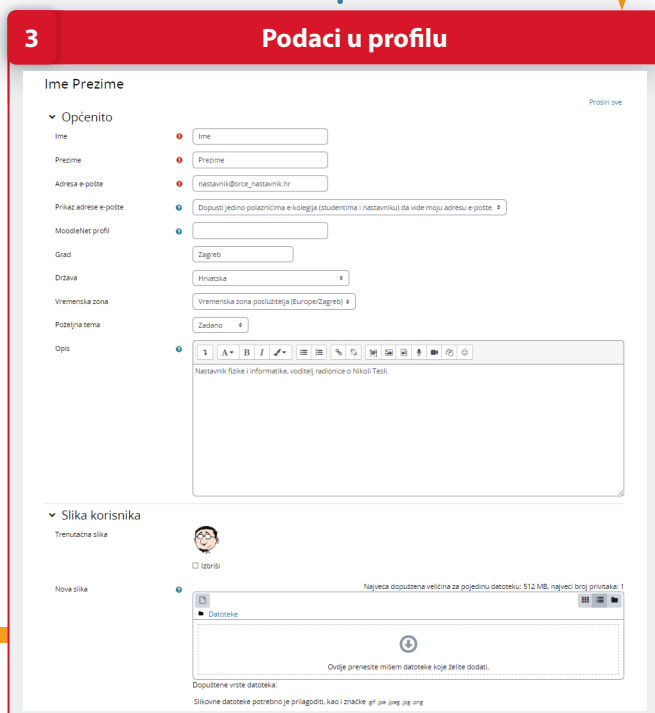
3

Podaci u profilu

Ime Prezime

Proširi sve

Općenito

Ime | Ime

Prezime | Prezime

Adresa e-pošte | nastavnik@srce_nastavnik.hr

Prikaz adrese e-pošte | Dopusti jedino polaznicima e-kolegija (studentima i nastavniku) da vide moju adresu e-pošte.

MoodleNet profil

Grad | Zagreb

Država | Hrvatska

Vremenska zona | Vremenska zona poslužitelja (Europe/Zagreb)

Poželjna tema | Zadano

Opis

Nastavnik fizike i informatike, voditelj radionice o Nikoli Tesli.

Slika korisnika

Trenutačna slika

Izbriši

Nova slika

Najveća dopuštena veličina za pojedinu datoteku: 512 MB, najveći broj privitaka: 1

Datoteke

Ovdje prenesite mišem datoteke koje želite dodati.

Dopuštene vrste datoteka:

Slikovne datoteke potrebno je prilagoditi, kao i značke .gif .jpe .jpeg .jpg .png